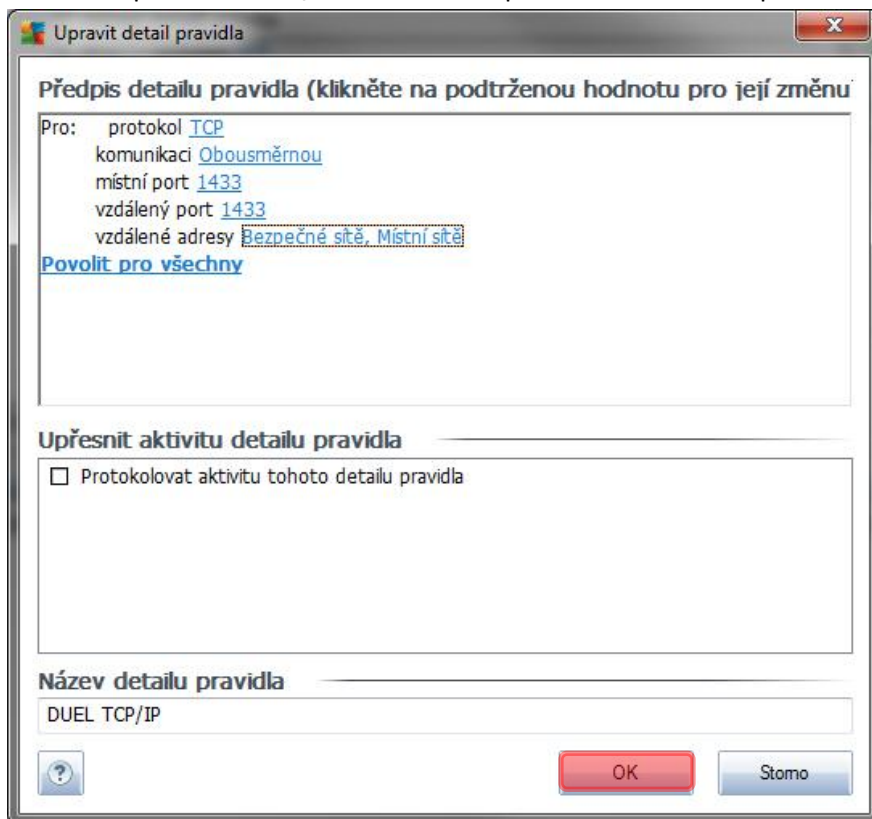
Upravit detail pravidla

Předpis detailu pravidla (klikněte na podtrženou hodnotu pro její změnu

Pro: protokol TCP
komunikaci Obousměrnou
místní port 1433
vzdálený port 1433
vzdálené adresy Bezpečné sítě, Místní sítě
Povolit pro všechny

Upřesnit aktivitu detailu pravidla

☐ Protokolovat aktivitu tohoto detailu pravidla

Název detailu pravidla

DUEL TCP/IP

?

OK

Storno